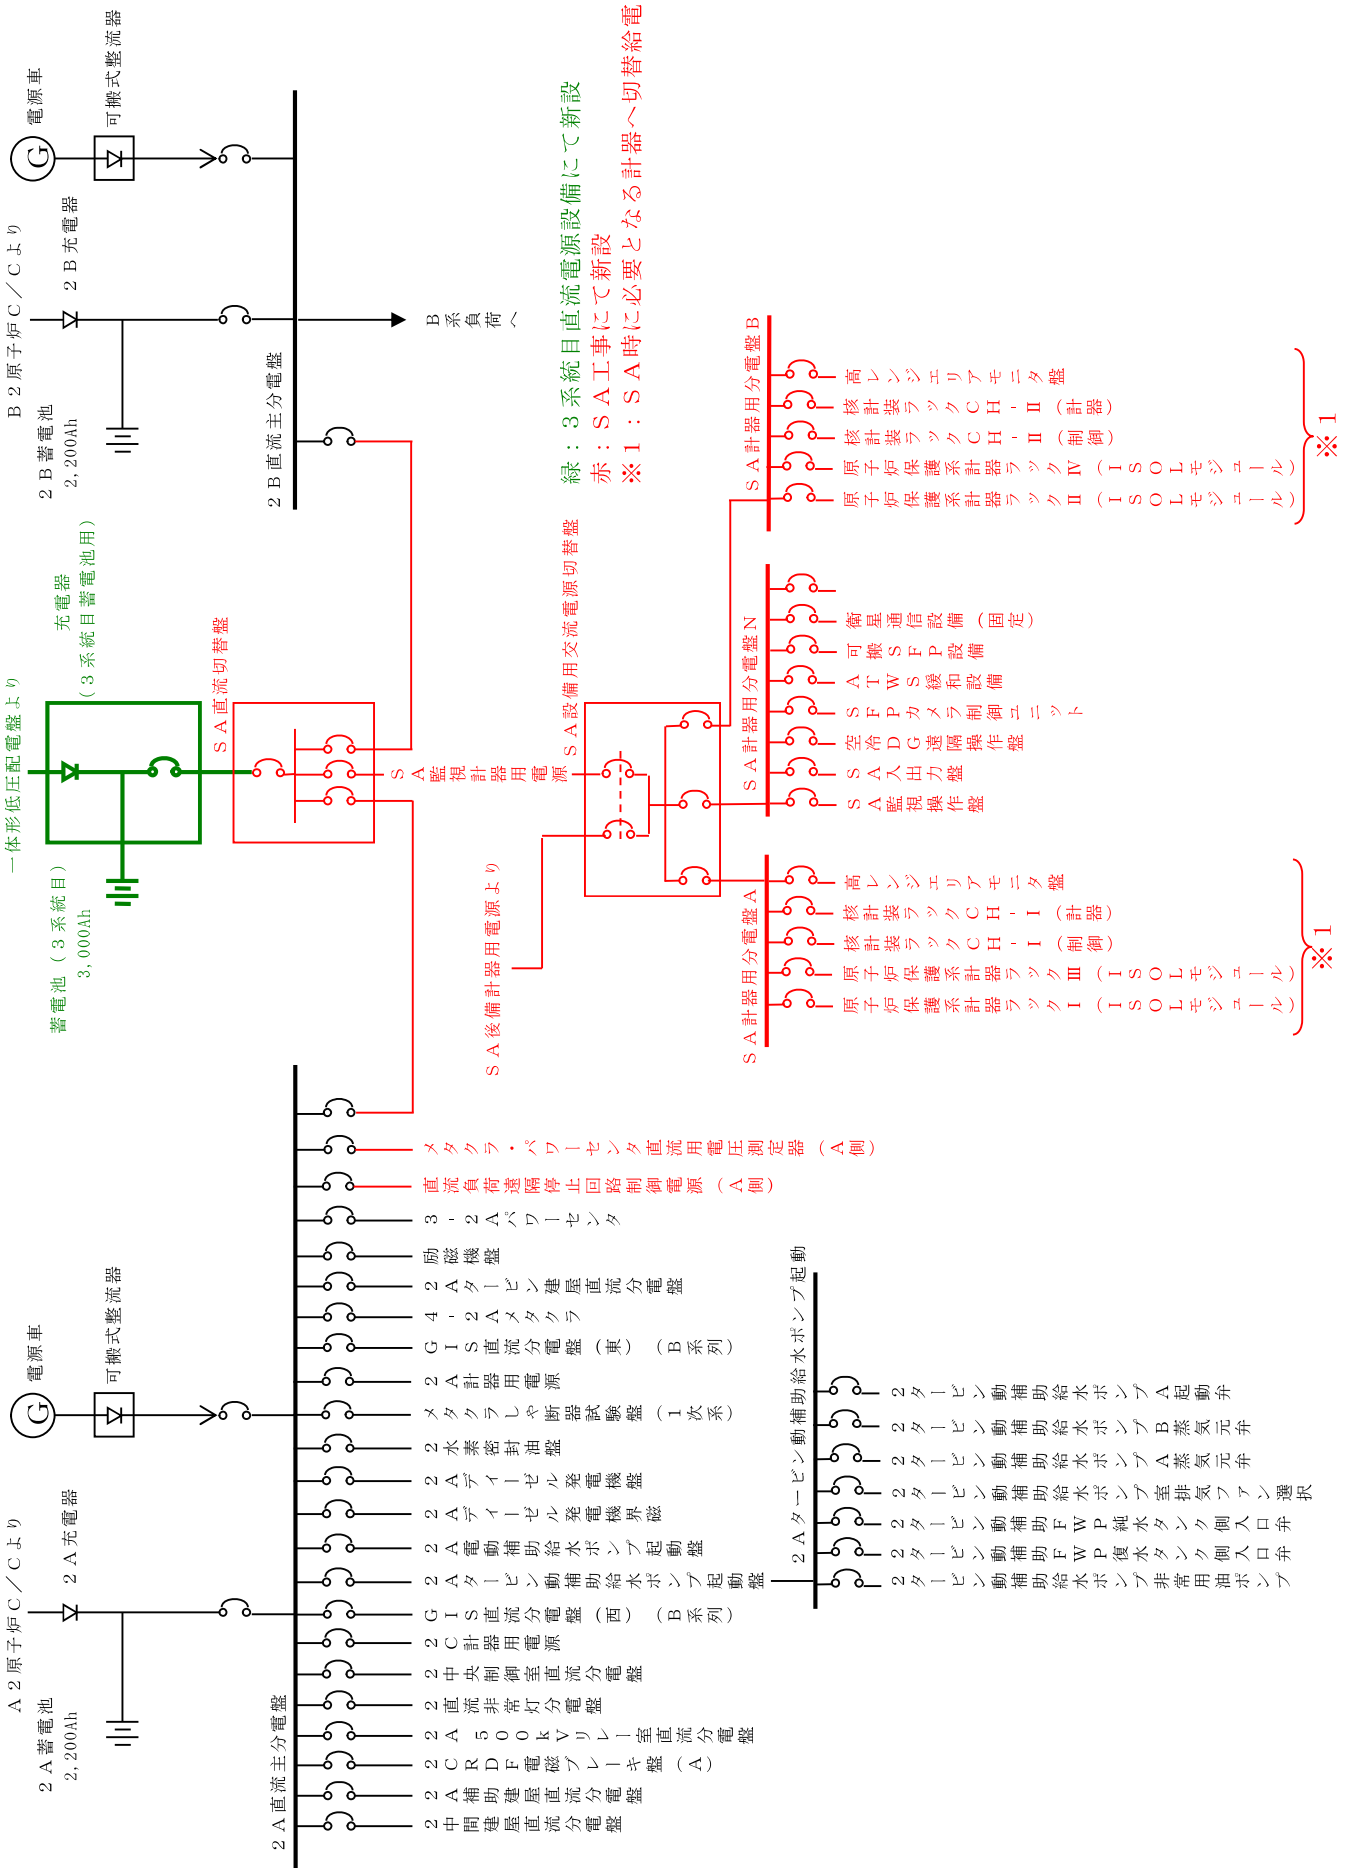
電源車
可搬式整流器
B２原子炉C／Cより
２B充電器
B２蓄電池
２,200Ah
２B直流主分電盤
B系負荷へ

緑：３系統目直流電源設備にて新設
赤：SA工事にて新設
※１：SA時に必要となる計器へ切替給電

一体形低圧配電盤より
充電器
（３系統目蓄電池用）
蓄電池（３系統目）
3,000Ah
SA直流切替盤
SA監視計器用電源
SA設備用交流電源切替盤
SA後備計器用電源より

SA計器用分電盤B
高レンジエリアモニタ盤
核計装ラックCH－Ⅱ（計器）
核計装ラックCH－Ⅱ（制御）
原子炉保護系計器ラックⅣ（ISOLモジュール）
原子炉保護系計器ラックⅡ（ISOLモジュール）
※１

SA計器用分電盤N
衛星通信設備（固定）
可搬SFP設備
ATWS緩和設備
SFPカメラ制御ユニット
空冷DG遠隔操作盤
SA入出力盤
SA監視操作盤

SA計器用分電盤A
高レンジエリアモニタ盤
核計装ラックCH－Ⅰ（計器）
核計装ラックCH－Ⅰ（制御）
原子炉保護系計器ラックⅢ（ISOLモジュール）
原子炉保護系計器ラックⅠ（ISOLモジュール）
※１

メタクラ・パワーセンタ直流用電圧測定器（A側）
直流負荷遮隔停止回路制御電源（A側）
３－２Aパワーセンタ
励磁機盤
２Aタービン建屋直流分電盤
４－２Aメタクラ
GIS直流分電盤（東）（B系列）
２A計器用電源
メタクラしゃ断器試験盤（１次系）
２水素密封油盤
２Aディーゼル発電機盤
２Aディーゼル発電機界磁
２A電動補助給水ポンプ起動盤
２Aタービン動補助給水ポンプ起動盤
GIS直流分電盤（西）（B系列）
２C計器用電源
２中央制御室直流分電盤
２直流非常灯分電盤
２A 500kVリレー室直流分電盤
２CRDF電磁ブレーキ盤（A）
２A補助建屋直流分電盤
２中間建屋直流分電盤

電源車
可搬式整流器
A２原子炉C／Cより
２A充電器
２A蓄電池
２,200Ah
２A直流主分電盤

２Aタービン動補助給水ポンプ起動
２Aタービン動補助給水ポンプ起動盤
２タービン動補助給水ポンプA起動弁
２タービン動補助給水ポンプB蒸気元弁
２タービン動補助給水ポンプA蒸気元弁
２タービン動補助給水ポンプ室排気ファン選択
２タービン動補助給水FWP純水タンク側入口弁
２タービン動補助給水FWP復水タンク側入口弁
２タービン動補助給水ポンプ非常用油ポンプ